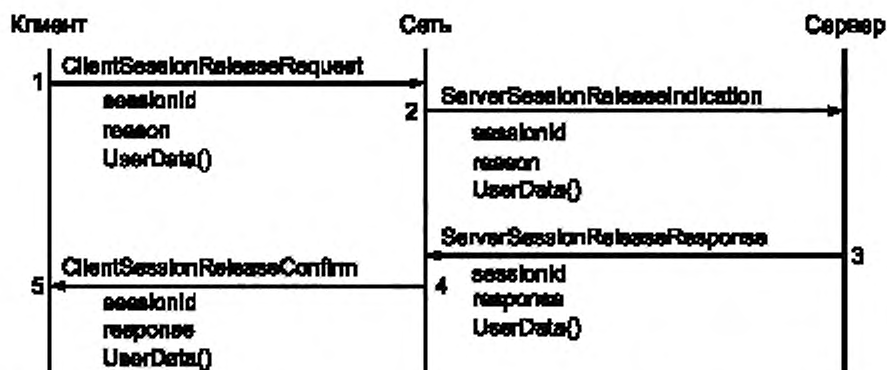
Клиент

Сеть

Сервер

1 ClientSessionReleaseRequest
sessionId
reason
UserData()

2 ServerSessionReleaseIndication
sessionId
reason
UserData()

ServerSessionReleaseResponse 3
sessionId
response
UserData()

5 ClientSessionReleaseConfirm 4
sessionId
response
UserData()